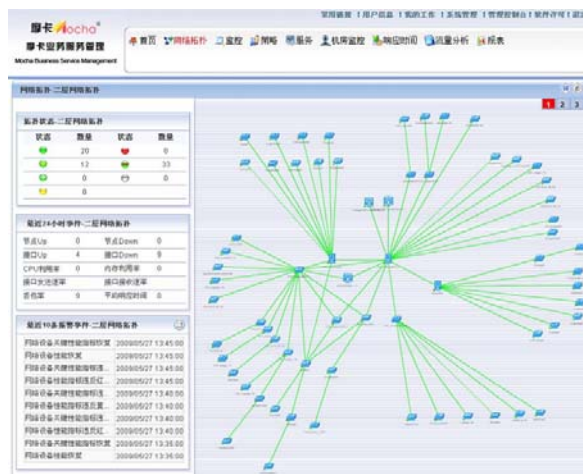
摩卡Mocha

摩卡业务服务管理

Mocha Business Service Management

常用链接 | 用户信息 | 我的工作 | 系统管理 | 管理控制台 | 软件许可 | 退出

首页 网络拓扑 监控 策略 服务 机房监控 响应时间 流量分析 报表

网络拓扑-二层网络拓扑

1 2 3

拓扑状态-二层网络拓扑

| 状态 | 数量 | 状态 | 数量 |
|---|---|---|---|
| | 20 | | 0 |
| | 12 | | 33 |
| | 0 | | 0 |
| | 8 | | |

最近24小时事件-二层网络拓扑

| | | | |
|---|---|---|---|
| 节点Up | 0 | 节点Down | 0 |
| 接口Up | 4 | 接口Down | 9 |
| CPU利用率 | 0 | 内存利用率 | 0 |
| 接口发送速率 | | 接口接收速率 | |
| 丢包率 | 0 | 平均响应时间 | 0 |

最近10条报警事件-二层网络拓扑

| | |
|---|---|
| 网络设备关键性能指标恢复 | 2009/05/27 13:45:00 |
| 网络设备性能恢复 | 2009/05/27 13:45:00 |
| 网络设备关键性能指标... | 2009/05/27 13:45:00 |
| 网络设备性能指标违反红... | 2009/05/27 13:45:00 |
| 网络设备关键性能指标... | 2009/05/27 13:40:00 |
| 网络设备性能指标违反黄... | 2009/05/27 13:40:00 |
| 网络设备关键性能指标... | 2009/05/27 13:40:00 |
| 网络设备性能指标违反红... | 2009/05/27 13:40:00 |
| 网络设备关键性能指标恢复 | 2009/05/27 13:35:00 |
| 网络设备性能恢复 | 2009/05/27 13:35:00 |